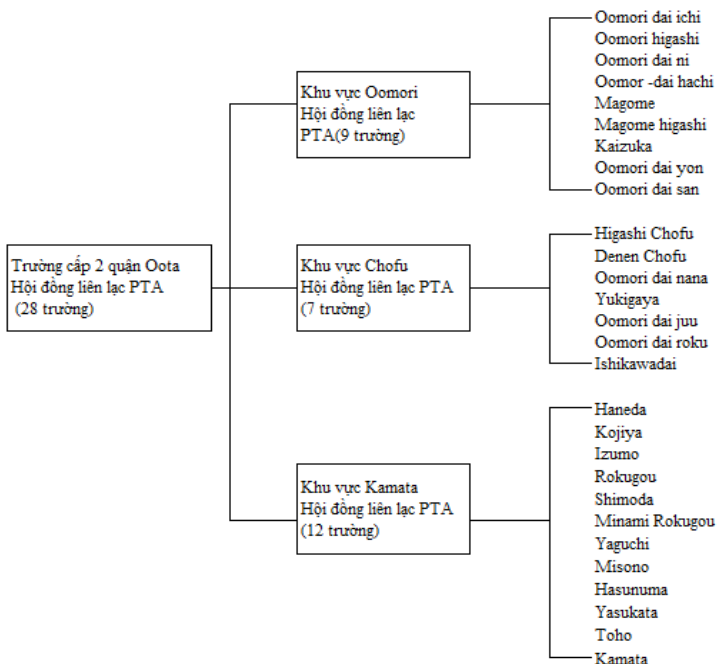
Trường cấp 2 quận Oota
Hội đồng liên lạc PTA
(28 trường)

Khu vực Oomori
Hội đồng liên lạc
PTA(9 trường)

Oomori dai ichi
Oomori higashi
Oomori dai ni
Oomor -dai hachi
Magome
Magome higashi
Kaizuka
Oomori dai yon
Oomori dai san

Khu vực Chofu
Hội đồng liên lạc PTA
(7 trường)

Higashi Chofu
Denen Chofu
Oomori dai nana
Yukigaya
Oomori dai juu
Oomori dai roku
Ishikawadai

Khu vực Kamata
Hội đồng liên lạc PTA
(12 trường)

Haneda
Kojiya
Izumo
Rokugou
Shimoda
Minami Rokugou
Yaguchi
Misono
Hasunuma
Yasukata
Toho
Kamata